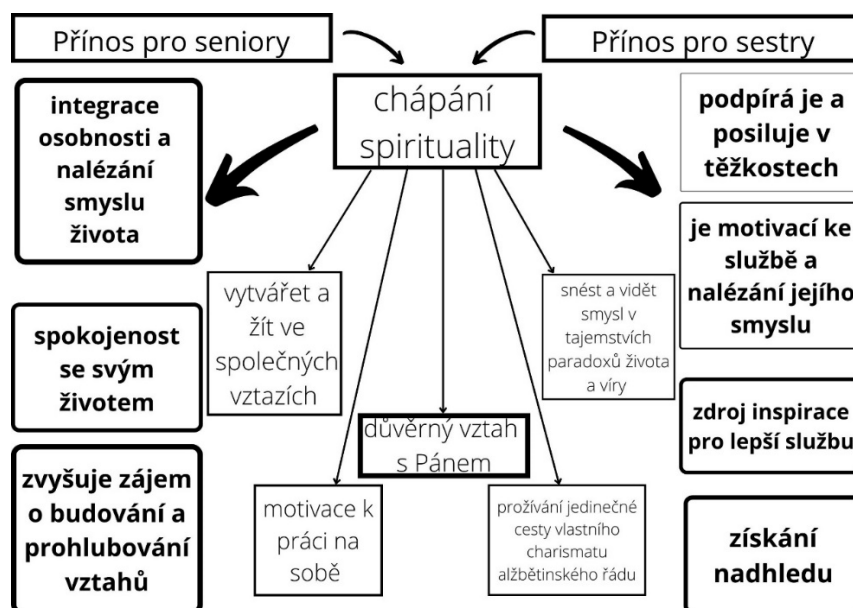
Přínos pro seniory

Přínos pro sestry

chápání spirituality

integrace osobnosti a nalézání smyslu života

spokojenost se svým životem

zvyšuje zájem o budování a prohlubování vztahů

vytvářet a žít ve společných vztazích

motivace k práci na sobě

důvěrný vztah s Pánem

prožívání jedinečné cesty vlastního charismatu alžbětinského řádu

snést a vidět smysl v tajemstvích paradoxů života a víry

podpírá je a posiluje v těžkostech

je motivací ke službě a nalézání jejího smyslu

zdroj inspirace pro lepší službu

získání nadhledu